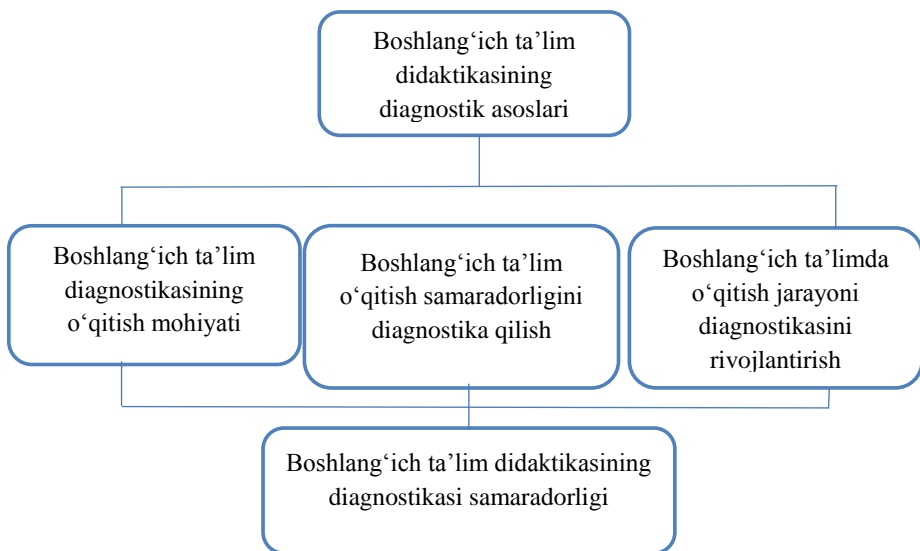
Boshlang‘ich ta’lim didaktikasining diagnostik asoslari

Boshlang‘ich ta’lim diagnostikasining o‘qitish mohiyati

Boshlang‘ich ta’lim o‘qitish samaradorligini diagnostika qilish

Boshlang‘ich ta’limda o‘qitish jarayoni diagnostikasini rivojlantirish

Boshlang‘ich ta’lim didaktikasining diagnostikasi samaradorligi